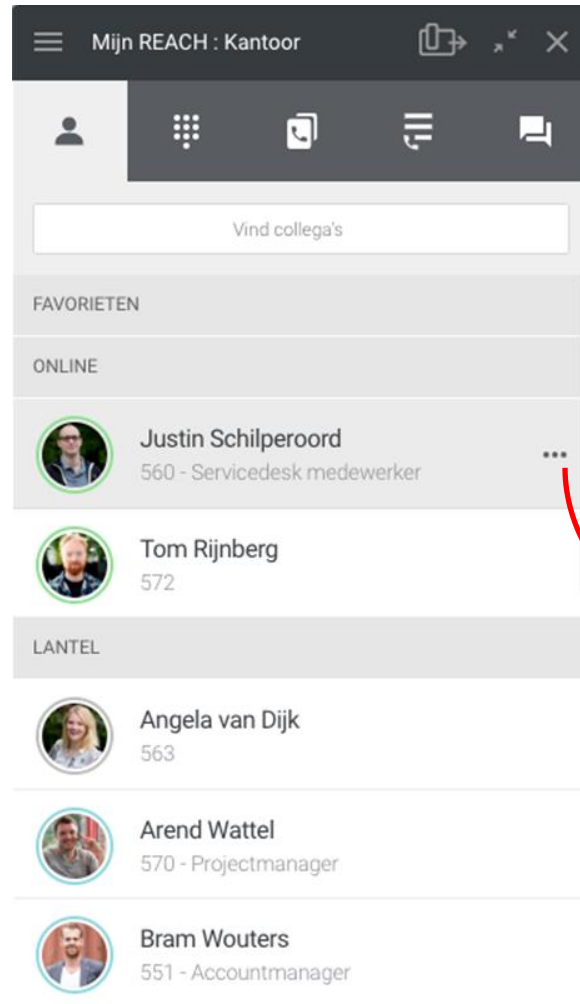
Mijn REACH : Kantoor

Vind collega's

FAVORIETEN

ONLINE

Justin Schilperoord
560 - Servicedesk medewerker

Tom Rijnberg
572

LANTEL

Angela van Dijk
563

Arend Wattel
570 - Projectmanager

Bram Wouters
551 - Accountmanager